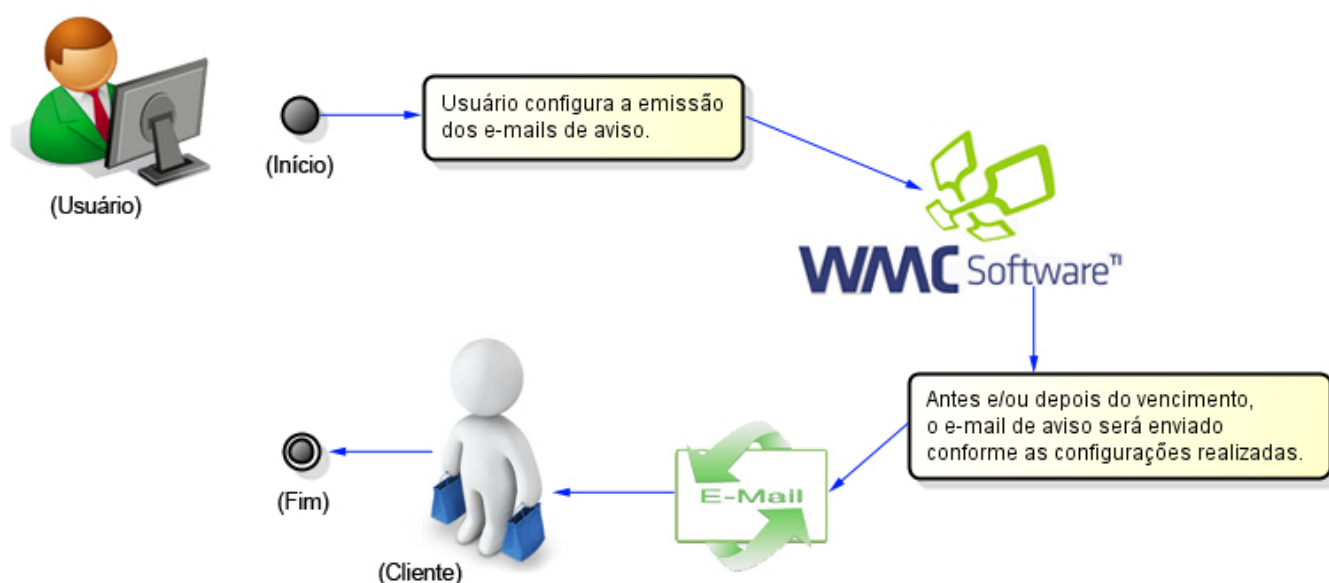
(Usuário)

(Início)

Usuário configura a emissão dos e-mails de aviso.

WMC Software™

Antes e/ou depois do vencimento, o e-mail de aviso será enviado conforme as configurações realizadas.

E-Mail

(Cliente)

(Fim)